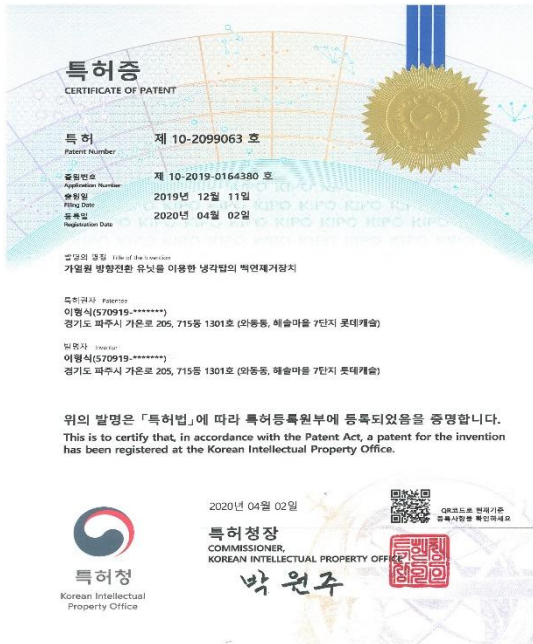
특허증
CERTIFICATE OF PATENT

특허 제 10-2099063 호
Patent Number

출원번호 제 10-2019-0164380 호
Application Number

출원일 2019년 12월 11일
Filing Date

등록일 2020년 04월 02일
Registration Date

KIPO KIPO KIPO KIPO KIPO

발명의 명칭 Title of the Invention
가열원 방향전환 유닛을 이용한 냉각탑의 백연제거장치

특허권자 Patentee
이형식(570919-*******)
경기도 파주시 가온로 205, 715동 1301호 (와동동, 해솔마을 7단지 롯데캐슬)

발명자 Inventor
이형식(570919-*******)
경기도 파주시 가온로 205, 715동 1301호 (와동동, 해솔마을 7단지 롯데캐슬)

위의 발명은 「특허법」에 따라 특허등록원부에 등록되었음을 증명합니다.
This is to certify that, in accordance with the Patent Act, a patent for the invention has been registered at the Korean Intellectual Property Office.

2020년 04월 02일

QR코드로 현재기준 등록사항을 확인하세요

특허청장
COMMISSIONER,
KOREAN INTELLECTUAL PROPERTY OFFICE

박 원주

특허청
Korean Intellectual Property Office

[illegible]